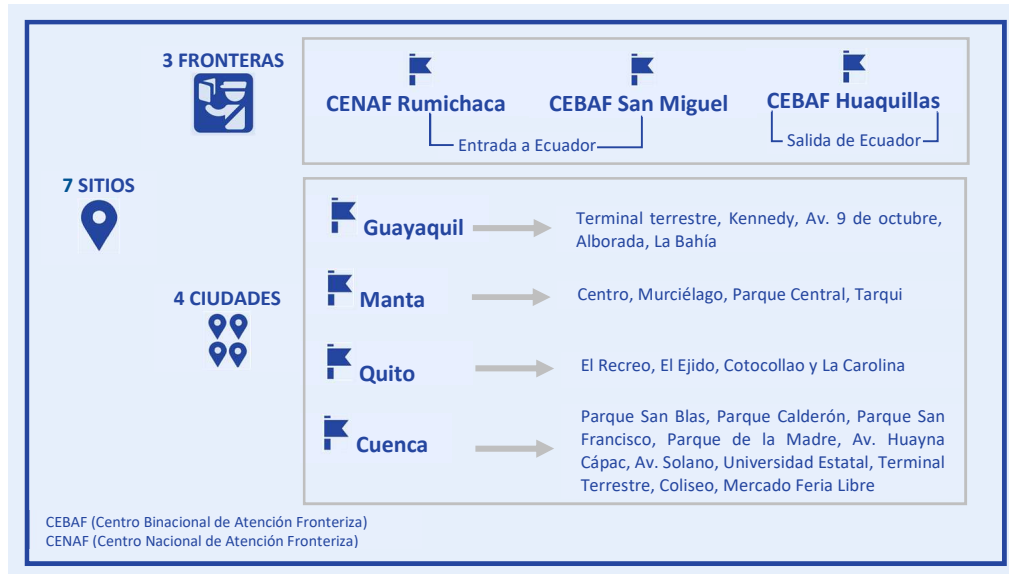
3 FRONTERAS

CENAF Rumichaca
CEBAF San Miguel
Entrada a Ecuador
CEBAF Huaquillas
Salida de Ecuador

7 SITIOS

4 CIUDADES

Guayaquil
Terminal terrestre, Kennedy, Av. 9 de octubre, Alborada, La Bahía

Manta
Centro, Murciélago, Parque Central, Tarqui

Quito
El Recreo, El Ejido, Cotocollao y La Carolina

Cuenca
Parque San Blas, Parque Calderón, Parque San Francisco, Parque de la Madre, Av. Huayna Cápac, Av. Solano, Universidad Estatal, Terminal Terrestre, Coliseo, Mercado Feria Libre

CEBAF (Centro Binacional de Atención Fronteriza)
CENAF (Centro Nacional de Atención Fronteriza)